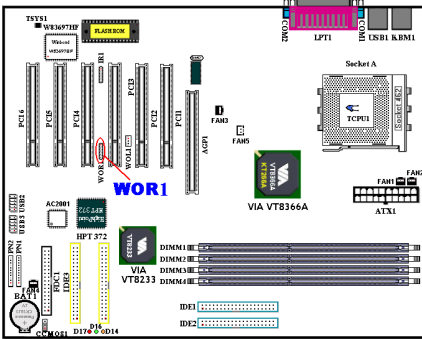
TSYS1
W83697HF
FLASH ROM
Winbond
W83697HF
COM2
LPT1
COM1
USB1
KBM1
IR1
Socket A
Socket 462
TCPU1
PCI6
PCI5
PCI4
PCI3
PCI2
PCI1
AGP1
FAN3
FAN5
WOR1
WOL1
WOR1
VIA
VT8366A
VIA VT8366A
FAN1
FAN2
ATX1
USB3
USB2
AC2001
HPT 372
HPT 372
VIA
VT8233
VIA
VT8233
DIMM1
DIMM2
DIMM3
DIMM4
FPIO2
FPIO1
FAN4
BAT1
IDE3
IDE4
IDE1
IDE2
D16
D17
D14
CCMOS1